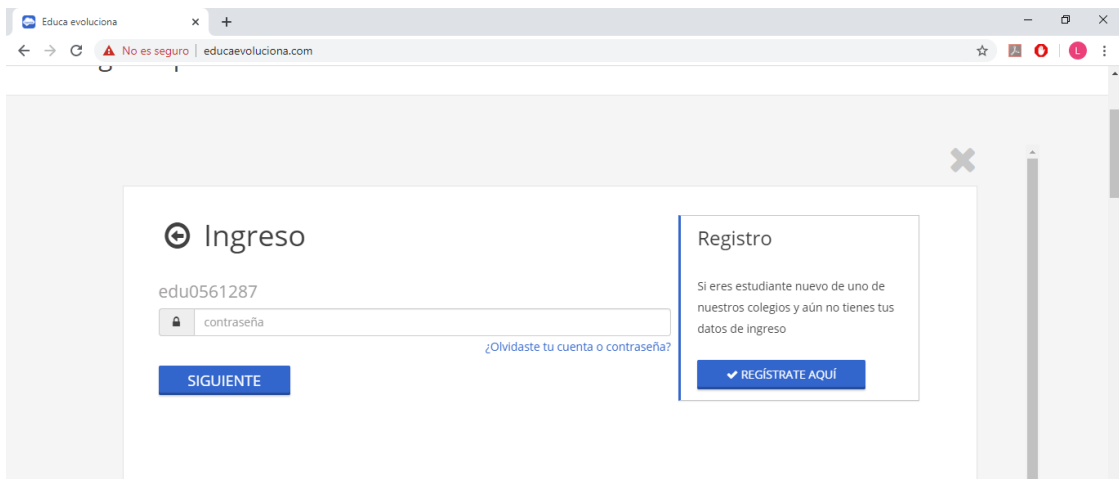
Educa evoluciona

No es seguro | educaevoluciona.com

L

Ingreso

edu0561287

contraseña

¿Olvidaste tu cuenta o contraseña?

SIGUIENTE

Registro

Si eres estudiante nuevo de uno de nuestros colegios y aún no tienes tus datos de ingreso

REGÍSTRATE AQUÍ